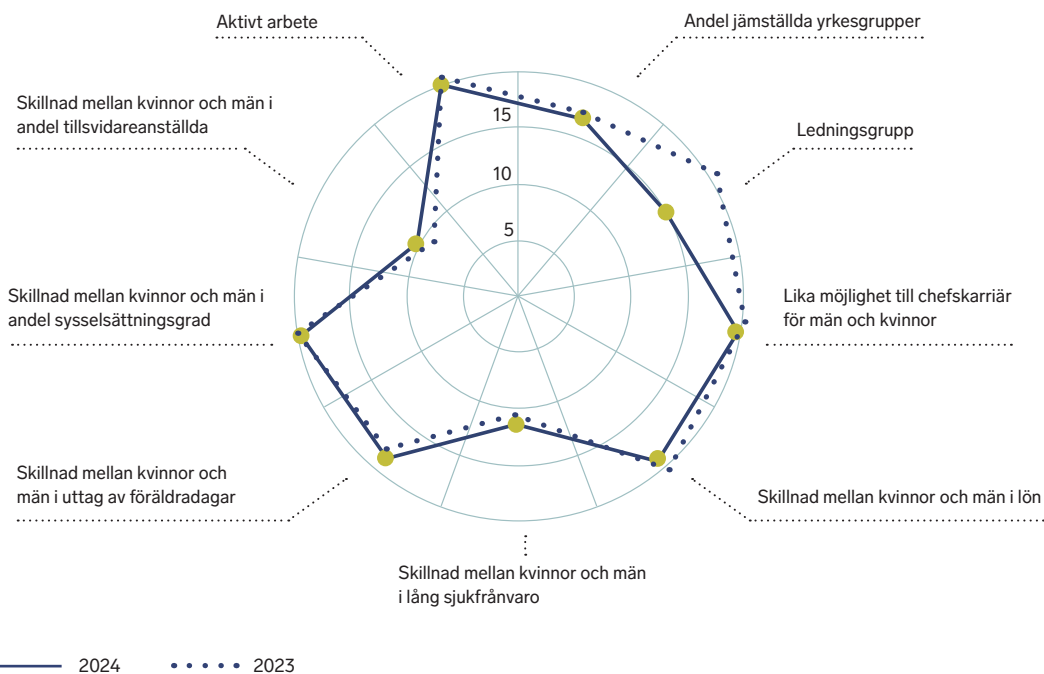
Aktivt arbete

Andel jämställda yrkesgrupper

Skillnad mellan kvinnor och män i andel tillsvidareanställda

15

10

5

Ledningsgrupp

Skillnad mellan kvinnor och män i andel sysselsättningsgrad

Lika möjlighet till chefskarriär för män och kvinnor

Skillnad mellan kvinnor och män i uttag av föräldradagar

Skillnad mellan kvinnor och män i lön

Skillnad mellan kvinnor och män i lång sjukfrånvaro

2024 2023